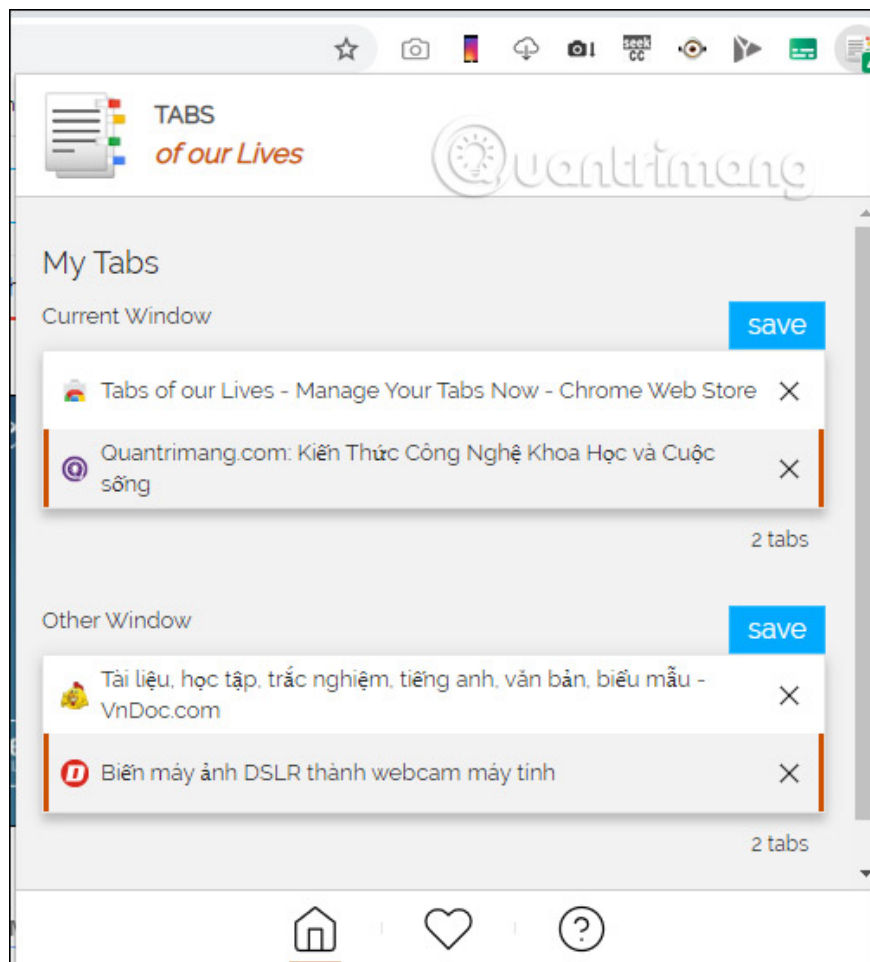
seek cc

TABS
of our Lives

Quantrimang

My Tabs

Current Window

save

Tabs of our Lives - Manage Your Tabs Now - Chrome Web Store ✕

Quantrimang.com: Kiến Thức Công Nghệ Khoa Học và Cuộc sống ✕

2 tabs

Other Window

save

Tài liệu, học tập, trắc nghiệm, tiếng anh, văn bản, biểu mẫu - VnDoc.com ✕

Biến máy ảnh DSLR thành webcam máy tính ✕

2 tabs

?